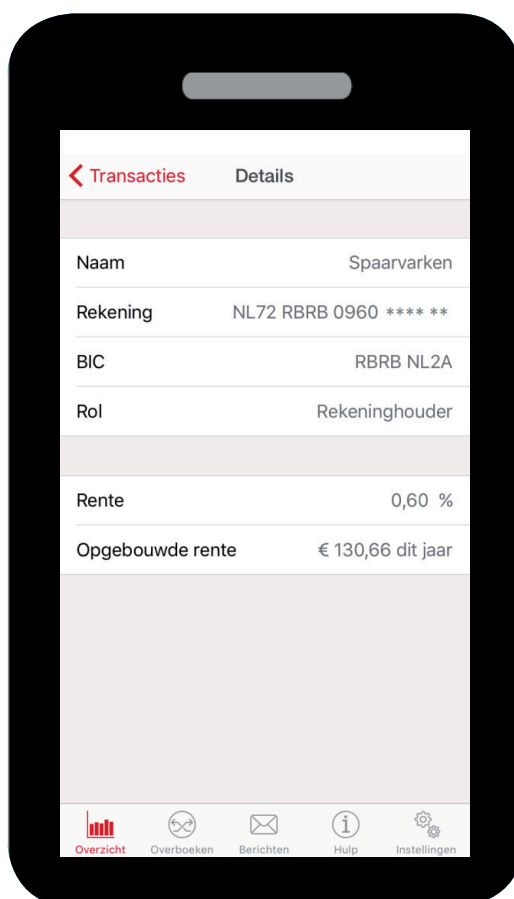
Transacties Details

| Naam | Spaarvarken |
|---|---|
| Rekening | NL72 RBRB 0960 **** ** |
| BIC | RBRB NL2A |
| Rol | Rekeninghouder |

| Rente | 0,60 % |
|---|---|
| Opgebouwde rente | € 130,66 dit jaar |

Overzicht Overboeken Berichten Hulp Instellingen